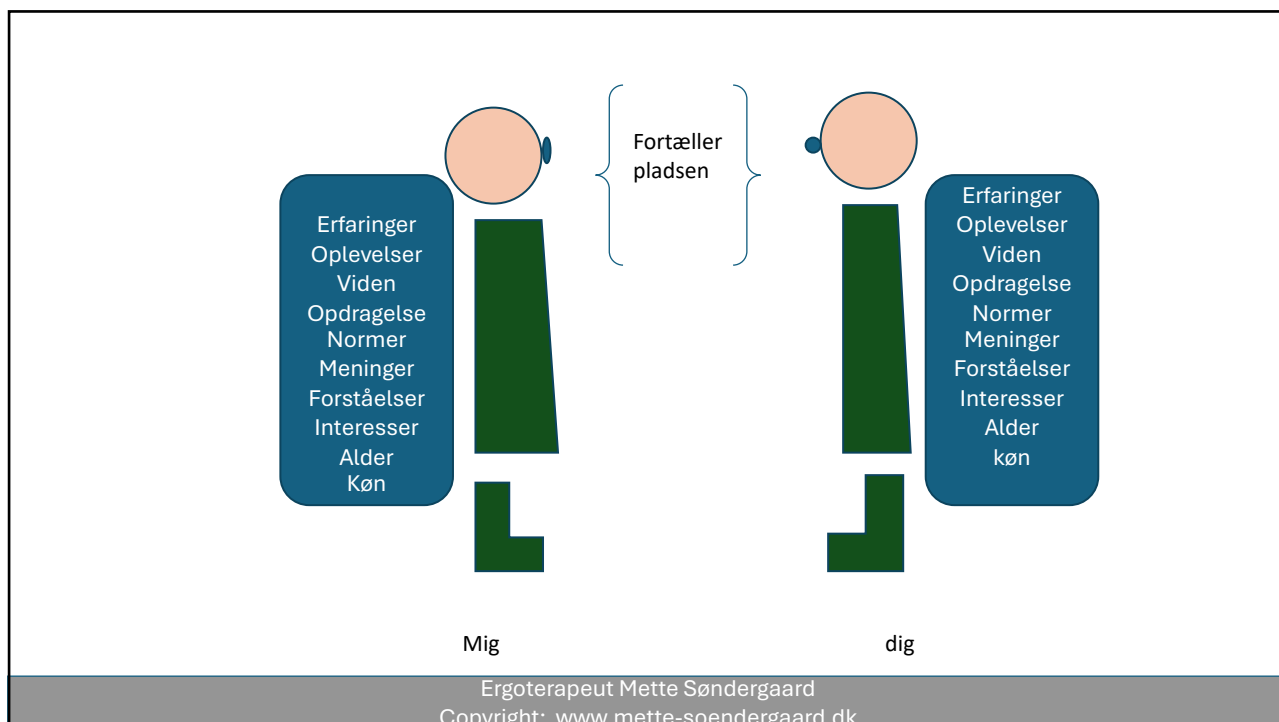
Fortæller pladsen

Erfaringer
Oplevelser
Viden
Opdragelse
Normer
Meninger
Forståelser
Interesser
Alder
Køn

Erfaringer
Oplevelser
Viden
Opdragelse
Normer
Meninger
Forståelser
Interesser
Alder
køn

Mig

dig

Ergoterapeut Mette Søndergaard
Copyright: www.mette-soendergaard.dk